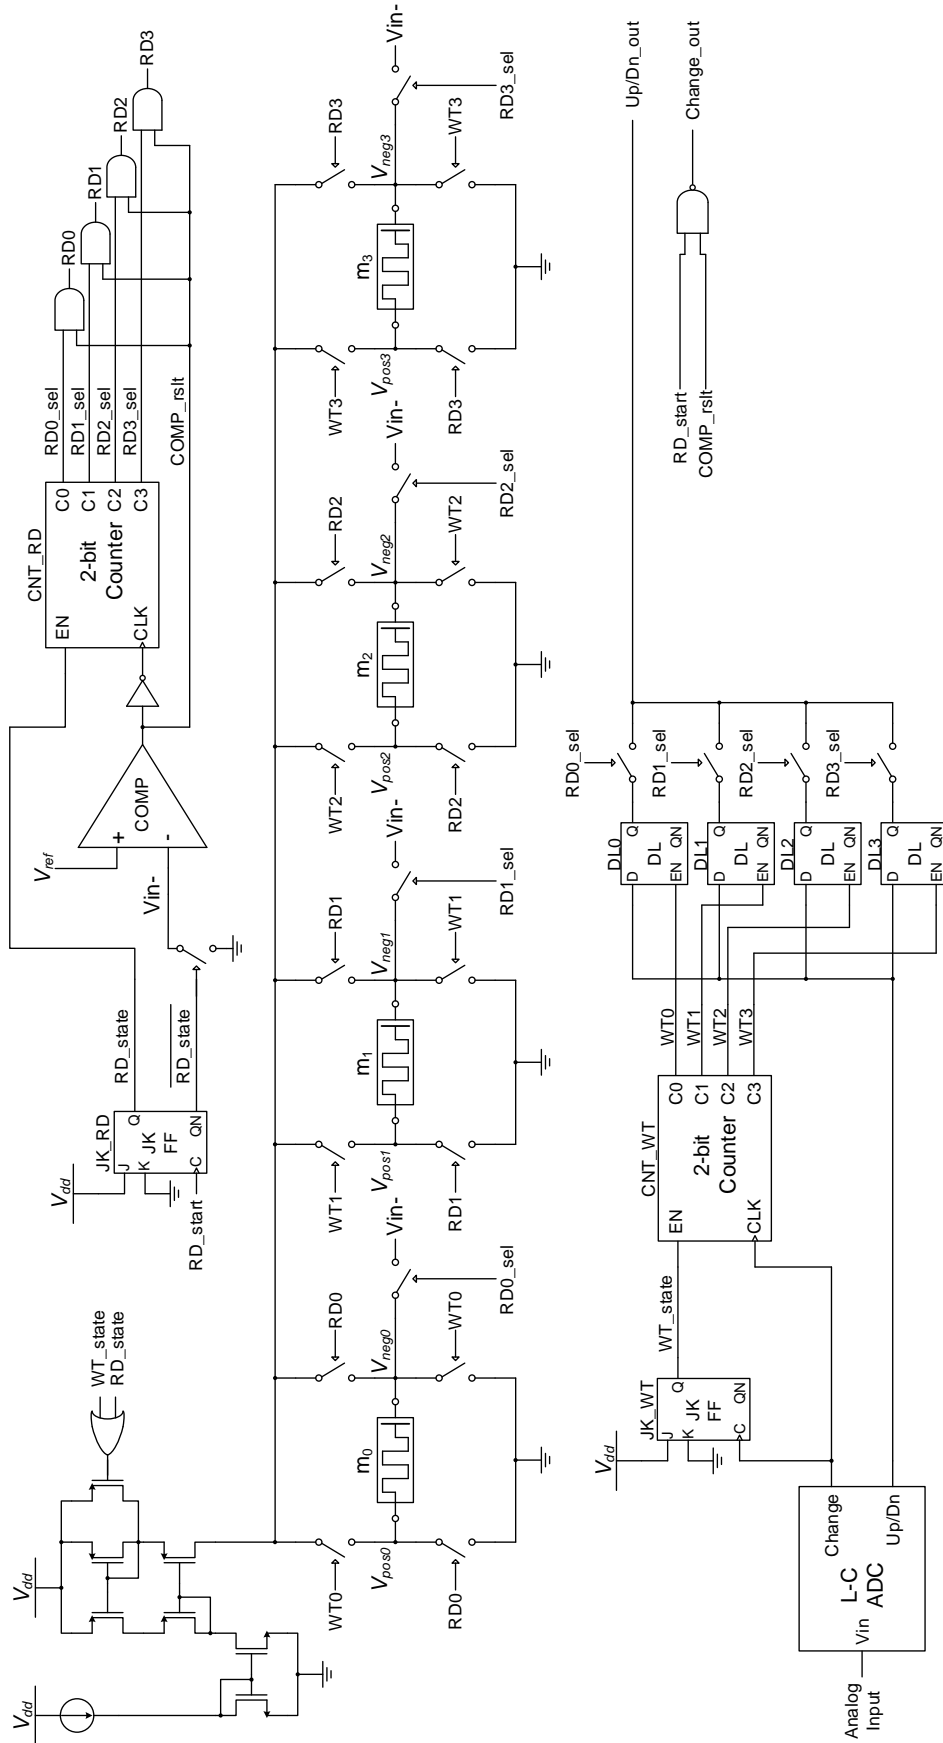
$V_{dd}$
$V_{dd}$
WT_state
RD_state
WT0
$V_{pos0}$
RD0
$m_0$
RD0
$V_{neg0}$
WT0
Vin-
RD0_sel
WT1
$V_{pos1}$
RD1
$m_1$
RD1
$V_{neg1}$
WT1
Vin-
RD1_sel
WT2
$V_{pos2}$
RD2
$m_2$
RD2
$V_{neg2}$
WT2
Vin-
RD2_sel
WT3
$V_{pos3}$
RD3
$m_3$
RD3
$V_{neg3}$
WT3
Vin-
RD3_sel
$V_{dd}$
JK_RD
J
K
JK
FF
C
Q
QN
RD_start
RD_state
$\overline{RD\_state}$
Vin-
$V_{ref}$
+
-
COMP
CNT_RD
EN
2-bit
Counter
CLK
C0
C1
C2
C3
RD0_sel
RD1_sel
RD2_sel
RD3_sel
COMP_rslt
RD0
RD1
RD2
RD3
Analog
Input
Vin
L-C
ADC
Change
Up/Dn
$V_{dd}$
JK_WT
J
K
JK
FF
C
Q
QN
WT_state
CNT_WT
EN
2-bit
Counter
CLK
C0
C1
C2
C3
WT0
WT1
WT2
WT3
DL0
DL1
DL2
DL3
D
DL
EN
Q
QN
RD0_sel
RD1_sel
RD2_sel
RD3_sel
Up/Dn_out
Change_out
RD_start
COMP_rslt